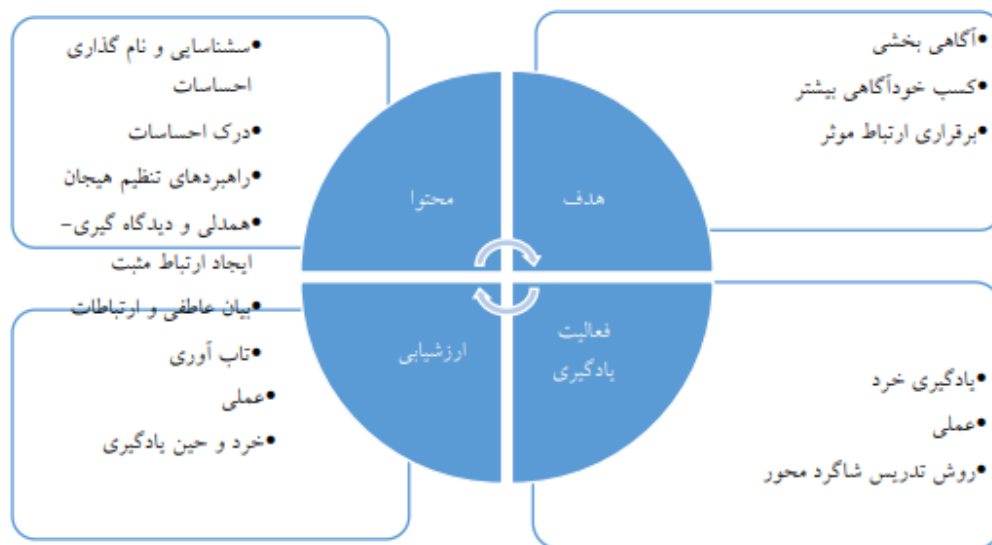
•آگاهی بخشی
•کسب خودآگاهی بیشتر
•برقراری ارتباط موثر

هدف

محتوا

•سشناسایی و نام گذاری احساسات
•درک احساسات
•راهبردهای تنظیم هیجان
•همدلی و دیدگاه گیری-ایجاد ارتباط مثبت
•بیان عاطفی و ارتباطات
•تاب آوری

ارزشیابی

•عملی
•خرد و حین یادگیری

فعالیت یادگیری

•یادگیری خرد
•عملی
•روش تدریس شاگرد محور